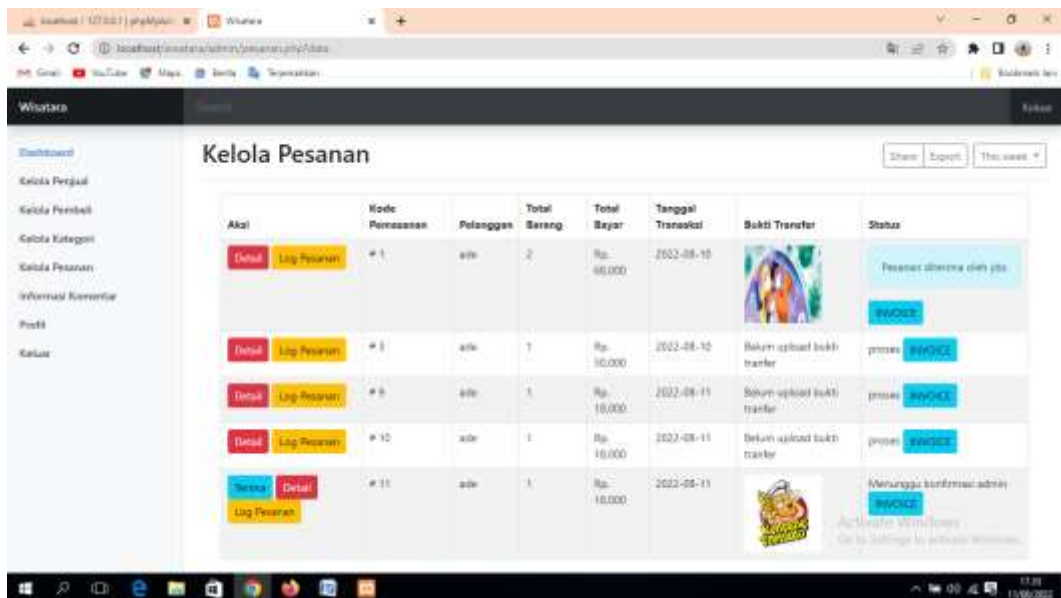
localhost / 127.0.0.1 | phpMyAdmin × Wisatara × +

localhost/wisatara/admin/pesanan.php?data

Gmail YouTube Maps Berita Terjemahkan

Bookmark lain

Wisatara

Search

Keluar

Dashboard

Kelola Penjual

Kelola Pembeli

Kelola Kategori

Kelola Pesanan

Informasi Komentar

Profil

Keluar

Kelola Pesanan

Share Export This week

| Aksi | Kode Pemesanan | Pelanggan | Total Barang | Total Bayar | Tanggal Transaksi | Bukti Transfer | Status |
|---|---|---|---|---|---|---|---|
| Detail Log Pesanan | # 1 | ade | 2 | Rp. 60.000 | 2022-08-10 | | Pesanan diterima oleh jdo INVOICE |
| Detail Log Pesanan | # 3 | ade | 1 | Rp. 30.000 | 2022-08-10 | Belum upload bukti tranfer | proses INVOICE |
| Detail Log Pesanan | # 8 | ade | 1 | Rp. 10.000 | 2022-08-11 | Belum upload bukti tranfer | proses INVOICE |
| Detail Log Pesanan | # 10 | ade | 1 | Rp. 10.000 | 2022-08-11 | Belum upload bukti tranfer | proses INVOICE |
| Terima Detail Log Pesanan | # 11 | ade | 1 | Rp. 10.000 | 2022-08-11 | | Menunggu konfirmasi admin INVOICE |

Activate Windows
Go to Settings to activate Windows.

17:38
11/08/2022